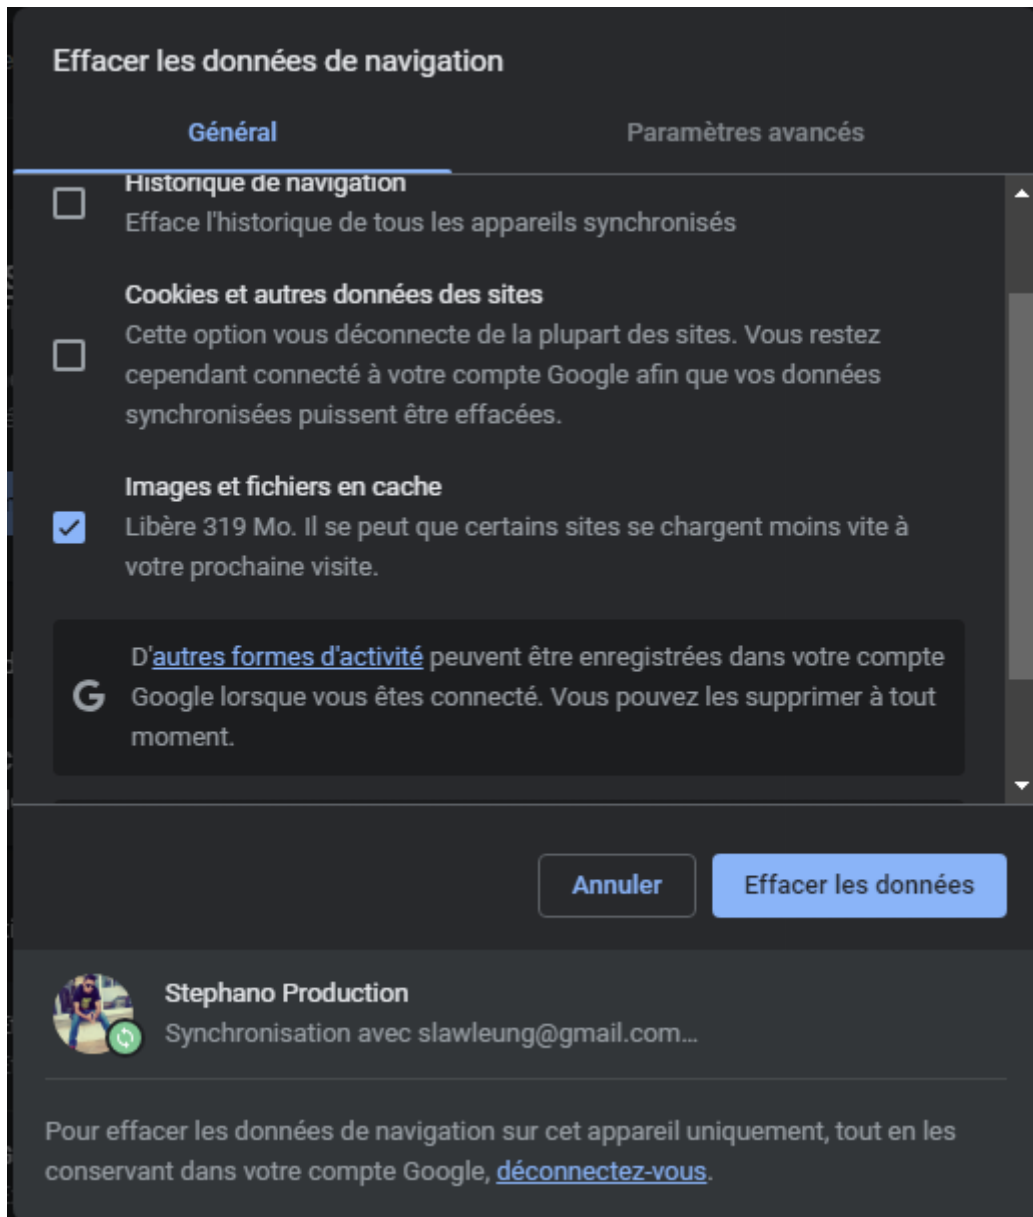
Effacer les données de navigation

Général

Paramètres avancés

Historique de navigation
Efface l'historique de tous les appareils synchronisés

Cookies et autres données des sites
Cette option vous déconnecte de la plupart des sites. Vous restez cependant connecté à votre compte Google afin que vos données synchronisées puissent être effacées.

Images et fichiers en cache
Libère 319 Mo. Il se peut que certains sites se chargent moins vite à votre prochaine visite.

G D'autres formes d'activité peuvent être enregistrées dans votre compte Google lorsque vous êtes connecté. Vous pouvez les supprimer à tout moment.

Annuler

Effacer les données

Stephano Production
Synchronisation avec slawleung@gmail.com...

Pour effacer les données de navigation sur cet appareil uniquement, tout en les conservant dans votre compte Google, déconnectez-vous.